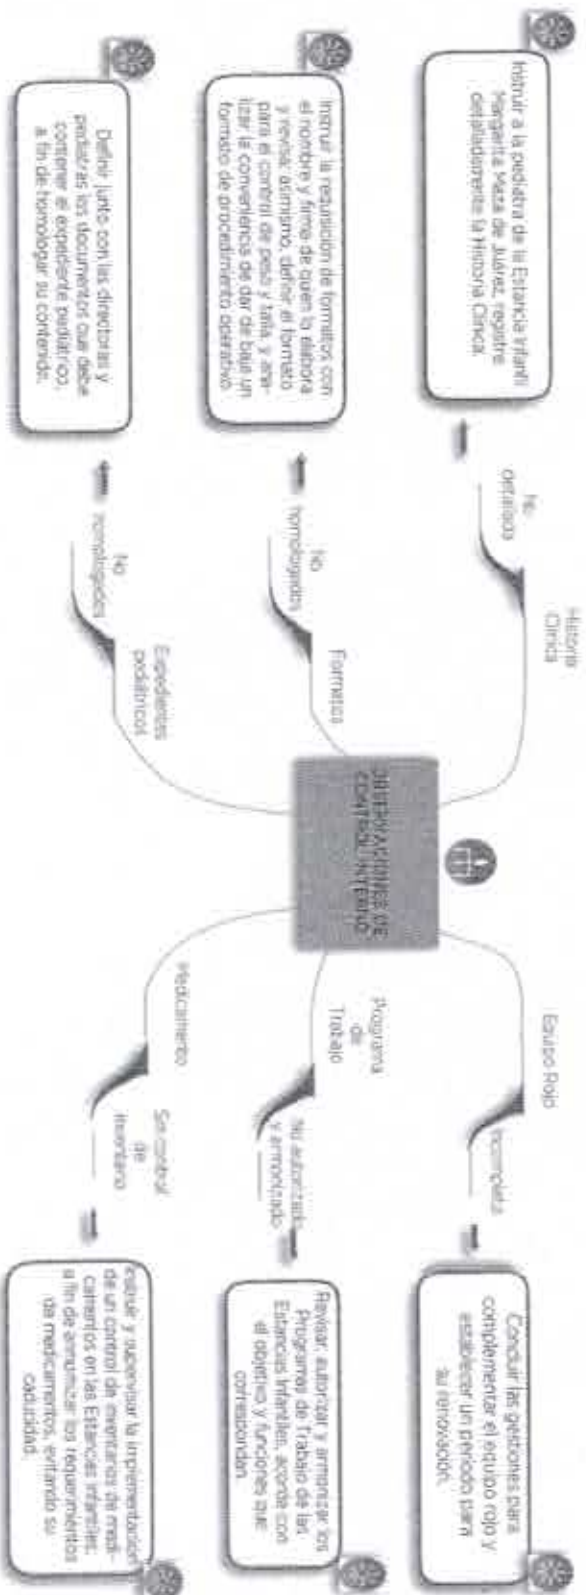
OBSERVACIONES DE CONTROL INTERNO

Historia Clínica

No detallada

Instruir a la pediatra de la Estancia Infantil Margarita Maza de Juárez, registre detalladamente la Historia Clínica.

Formatos

No homologados

Instruir la requisición de formatos con el nombre y firma de quien lo elabora y revisa; asimismo, definir el formato para el control de peso y talla, y analizar la conveniencia de dar de baja un formato de procedimiento operativo.

Expedientes pediátricos

No homologados

Definir junto con las directoras y pediatras los documentos que debe contener el expediente pediátrico, a fin de homologar su contenido.

Equipo Rojo

Incompleto

Concluir las gestiones para complementar el equipo rojo y establecer un periodo para su renovación.

Programa de Trabajo

No autorizado y armonizado

Revisar, autorizar y armonizar los Programas de Trabajo de las Estancias Infantiles, acorde con el objetivo y funciones que correspondan.

Medicamento

Sin control de inventario

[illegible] y supervisar la implementación de un control de inventarios de medicamentos en las Estancias Infantiles, a fin de armonizar los requerimientos de medicamentos, evitando su caducidad.